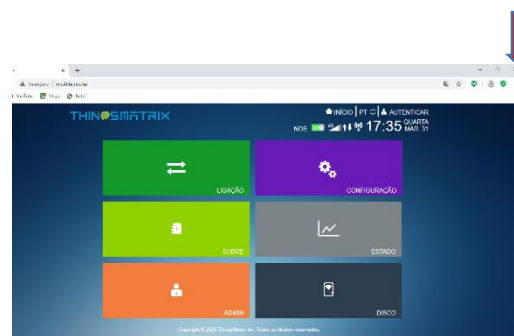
Inseguro | mobile.router

YouTube Maps Router

THINGSMATRIX

INÍCIO | PT | AUTENTICAR

NOS 4G 17:35 QUARTA MAR 31

LIGAÇÃO

CONFIGURAÇÃO

SOBRE

ESTADO

ADMIN

DISCO

Copyright © 2020 ThingsMatrix Inc. Todos os direitos reservados.